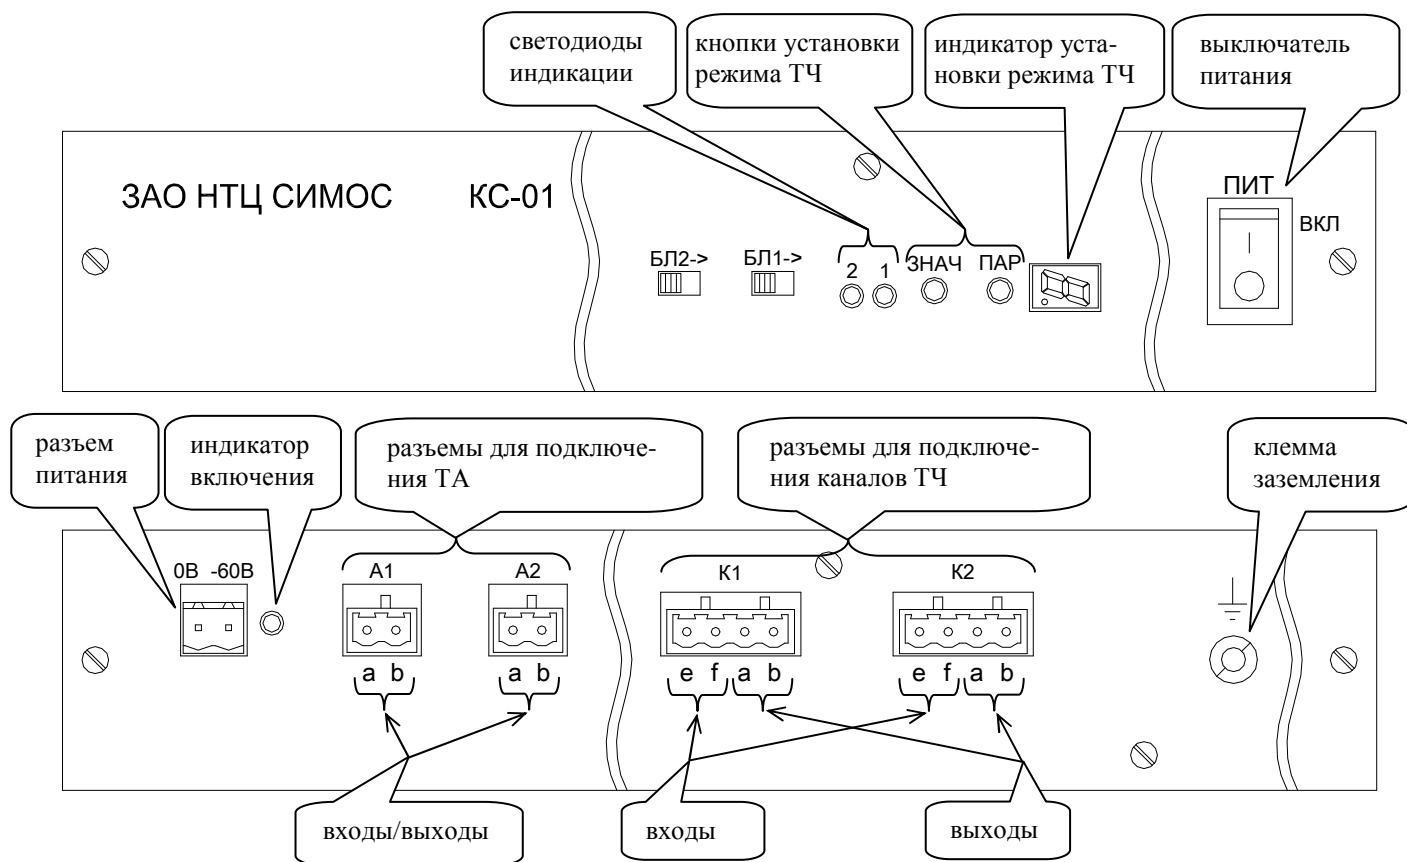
светодиоды индикации

кнопки установки режима ТЧ

индикатор установки режима ТЧ

выключатель питания

ЗАО НТЦ СИМОС КС-01

БЛ2->

БЛ1->

2 1

ЗНАЧ

ПАР

ПИТ

ВКЛ

разъем питания

индикатор включения

разъемы для подключения ТА

разъемы для подключения каналов ТЧ

клемма заземления

0В -60В

А1

А2

К1

К2

a b

a b

e f a b

e f a b

входы/выходы

входы

выходы